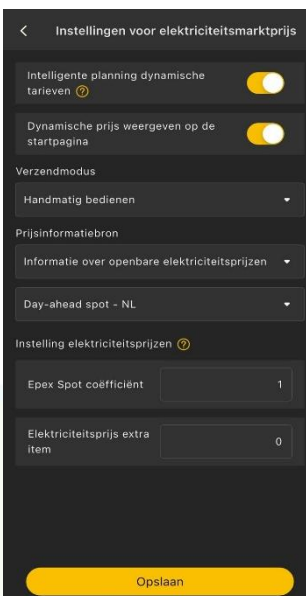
Instellingen voor elektriciteitsmarktprijs

Intelligente planning dynamische tarieven

Dynamische prijs weergeven op de startpagina

Verzendmodus

Handmatig bedienen

Prijsinformatiebron

Informatie over openbare elektriciteitsprijzen

Day-ahead spot - NL

Instelling elektriciteitsprijzen

Epex Spot coëfficiënt | 1

Elektriciteitsprijs extra item | 0

Opslaan